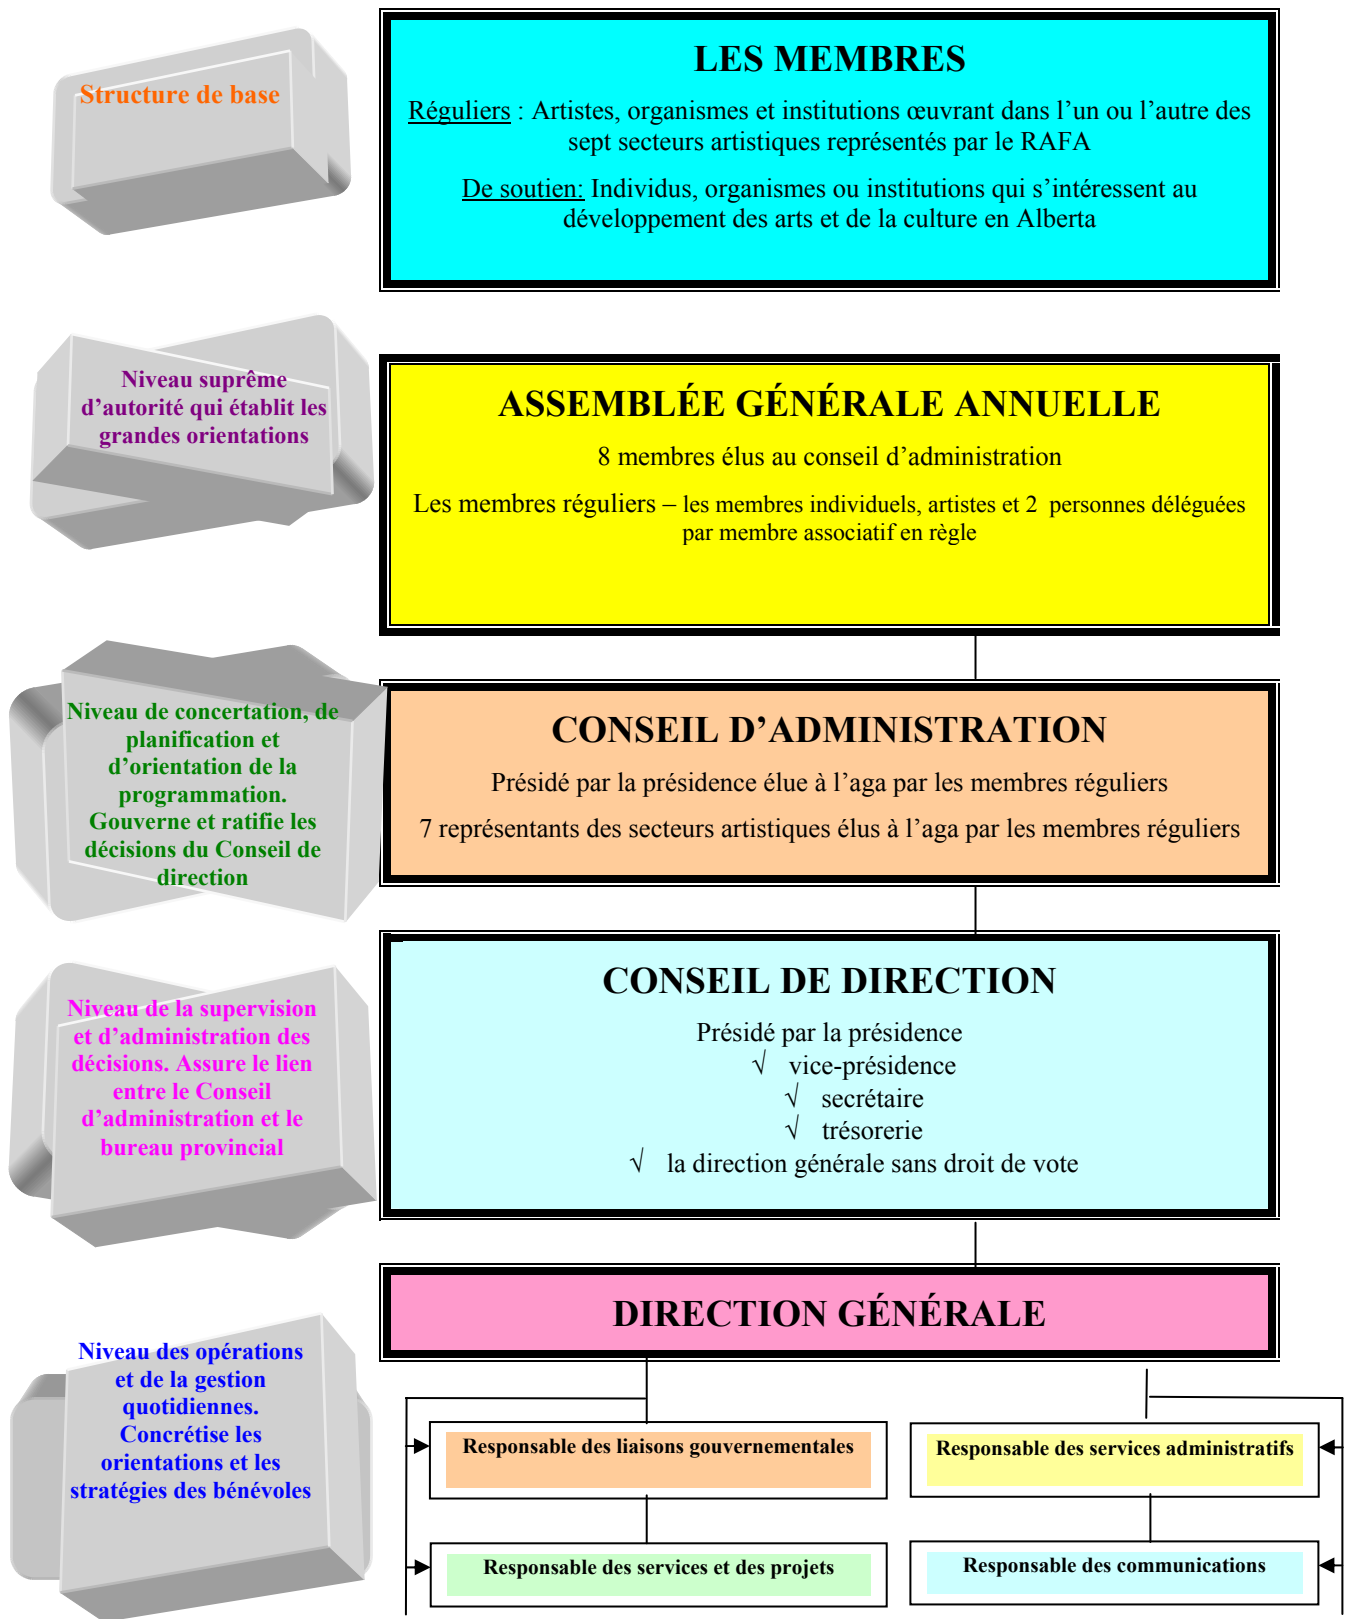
Structure de base

LES MEMBRES

Réguliers : Artistes, organismes et institutions œuvrant dans l'un ou l'autre des sept secteurs artistiques représentés par le RAFA

De soutien: Individus, organismes ou institutions qui s'intéressent au développement des arts et de la culture en Alberta

Niveau suprême d'autorité qui établit les grandes orientations

ASSEMBLÉE GÉNÉRALE ANNUELLE

8 membres élus au conseil d'administration

Les membres réguliers – les membres individuels, artistes et 2 personnes déléguées par membre associatif en règle

Niveau de concertation, de planification et d'orientation de la programmation. Gouverne et ratifie les décisions du Conseil de direction

CONSEIL D'ADMINISTRATION

Présidé par la présidence élue à l'aga par les membres réguliers

7 représentants des secteurs artistiques élus à l'aga par les membres réguliers

Niveau de la supervision et d'administration des décisions. Assure le lien entre le Conseil d'administration et le bureau provincial

CONSEIL DE DIRECTION

Présidé par la présidence
√ vice-présidence
√ secrétaire
√ trésorerie
√ la direction générale sans droit de vote

Niveau des opérations et de la gestion quotidiennes. Concrétise les orientations et les stratégies des bénévoles

DIRECTION GÉNÉRALE

Responsable des liaisons gouvernementales

Responsable des services administratifs

Responsable des services et des projets

Responsable des communications